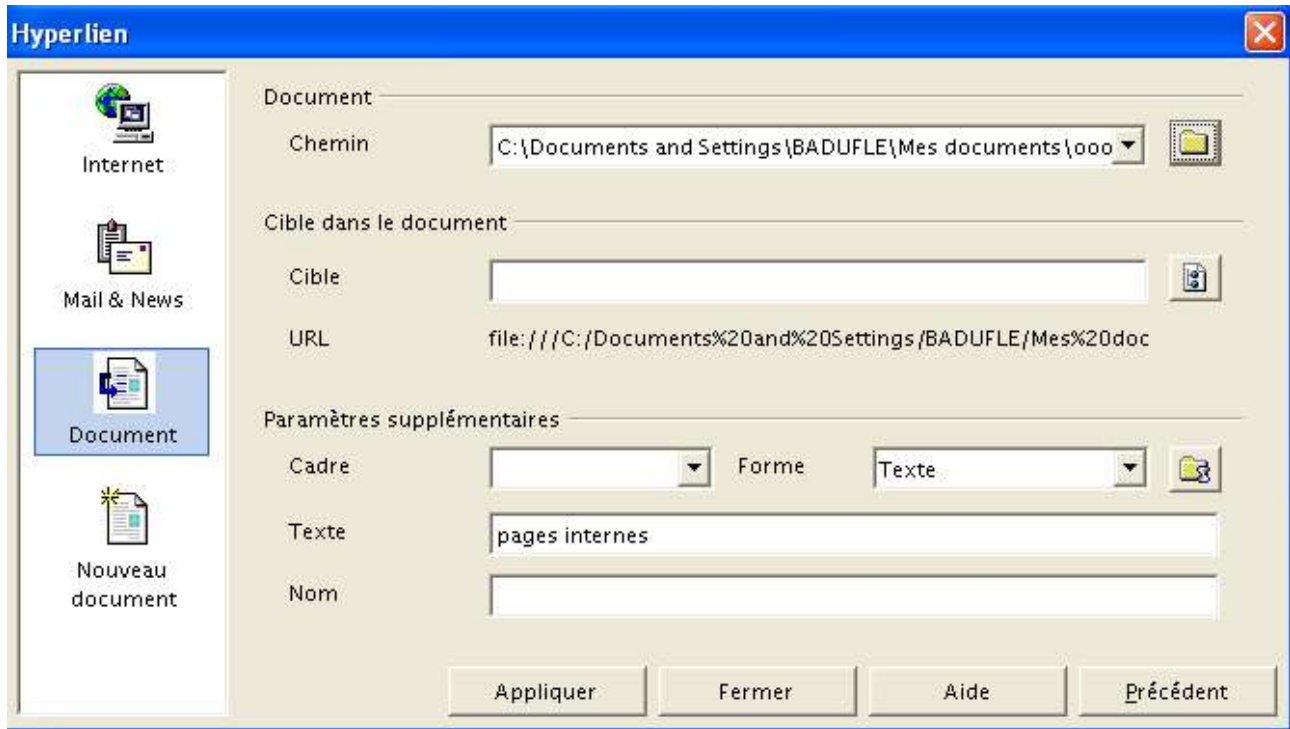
Hyperlien

Internet

Mail & News

Document

Nouveau document

Document

Chemin C:\Documents and Settings\BADUFLE\Mes documents\ooo

Cible dans le document

Cible

URL file:///C:/Documents%20and%20Settings/BADUFLE/Mes%20doc

Paramètres supplémentaires

Cadre

Forme Texte

Texte pages internes

Nom

Appliquer Fermer Aide Précédent